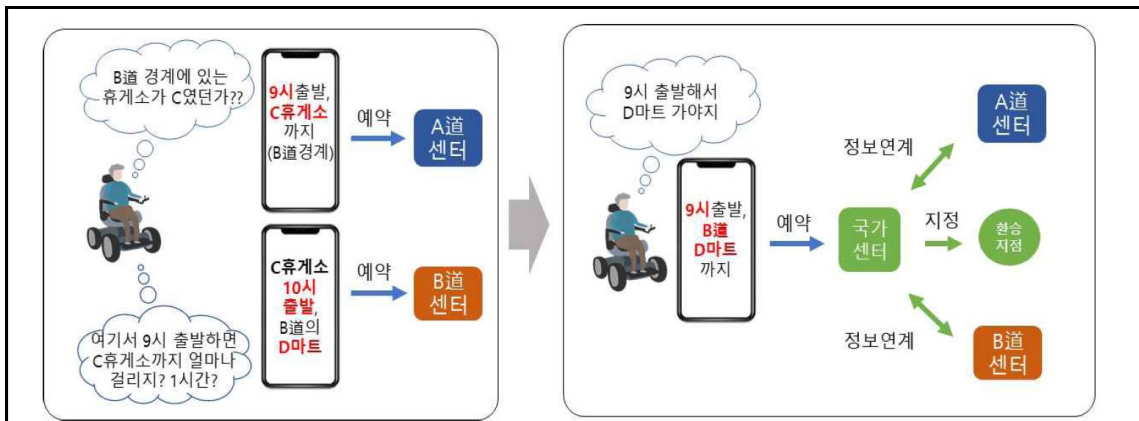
B道 경계에 있는 휴게소가 C였던가??

9시출발, C휴게소 까지 (B道경계)

예약

A道 센터

C휴게소 10시 출발, B道의 D마트

예약

B道 센터

여기서 9시 출발하면 C휴게소까지 얼마나 걸리지? 1시간?

9시 출발해서 D마트 가야지

9시출발, B道 D마트 까지

예약

국가 센터

정보연계

A道 센터

지정

환승 지점

정보연계

B道 센터